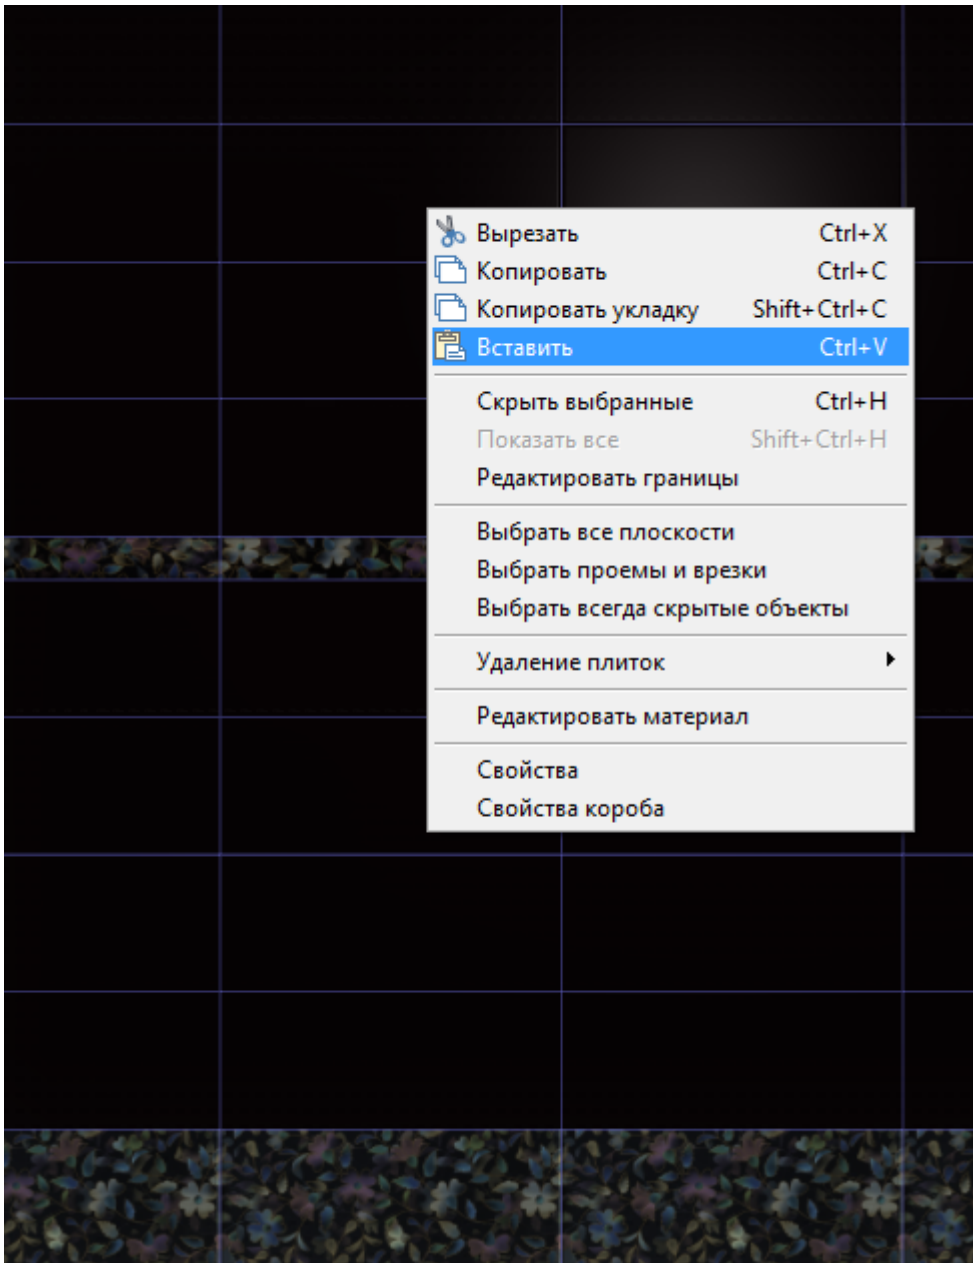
Вырезать Ctrl+X
Копировать Ctrl+C
Копировать укладку Shift+Ctrl+C
Вставить Ctrl+V

Скрыть выбранные Ctrl+H
Показать все Shift+Ctrl+H
Редактировать границы

Выбрать все плоскости
Выбрать проемы и врезки
Выбрать всегда скрытые объекты

Удаление плиток

Редактировать материал

Свойства
Свойства короба